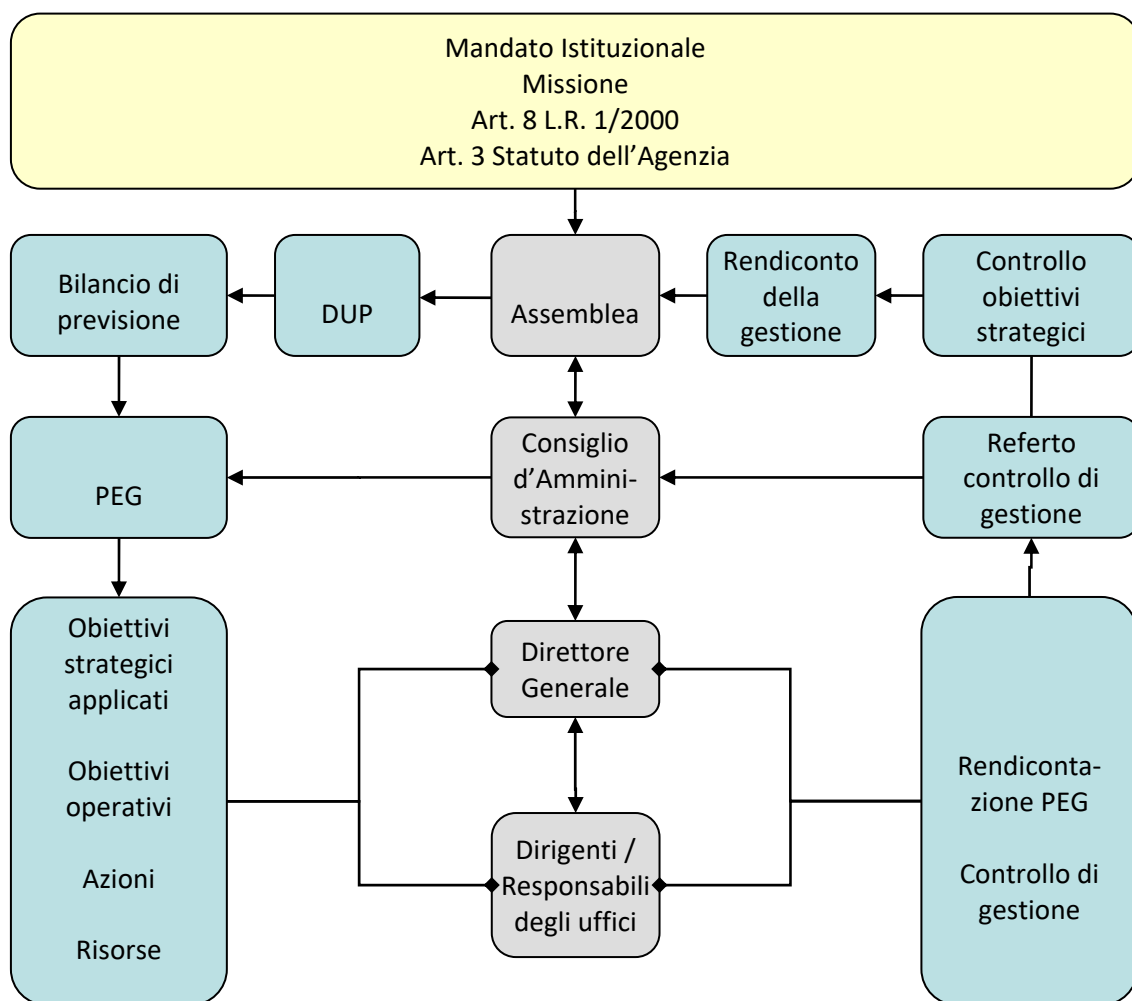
Mandato Istituzionale
Missione
Art. 8 L.R. 1/2000
Art. 3 Statuto dell’Agenzia

Bilancio di previsione

DUP

Assemblea

Rendiconto della gestione

Controllo obiettivi strategici

PEG

Consiglio d’Amministrazione

Referto controllo di gestione

Obiettivi strategici applicati

Obiettivi operativi

Azioni

Risorse

Direttore Generale

Dirigenti / Responsabili degli uffici

Rendicontazione PEG

Controllo di gestione